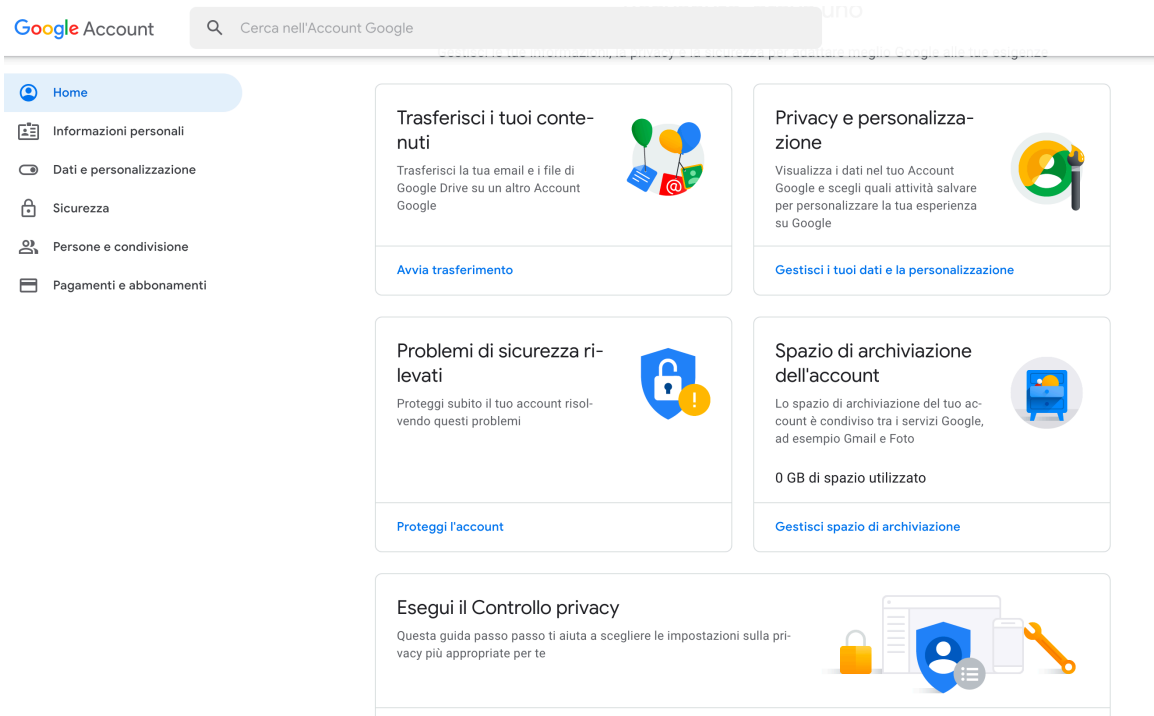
Google Account

Cerca nell'Account Google

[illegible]uno

Gestisci le tue informazioni, la privacy e la sicurezza per adattare meglio Google alle tue esigenze

Home

Informazioni personali

Dati e personalizzazione

Sicurezza

Persone e condivisione

Pagamenti e abbonamenti

Trasferisci i tuoi contenuti

Trasferisci la tua email e i file di Google Drive su un altro Account Google

Avvia trasferimento

Privacy e personalizzazione

Visualizza i dati nel tuo Account Google e scegli quali attività salvare per personalizzare la tua esperienza su Google

Gestisci i tuoi dati e la personalizzazione

Problemi di sicurezza rilevati

Proteggi subito il tuo account risolvendo questi problemi

Proteggi l'account

Spazio di archiviazione dell'account

Lo spazio di archiviazione del tuo account è condiviso tra i servizi Google, ad esempio Gmail e Foto

0 GB di spazio utilizzato

Gestisci spazio di archiviazione

Esegui il Controllo privacy

Questa guida passo passo ti aiuta a scegliere le impostazioni sulla privacy più appropriate per te